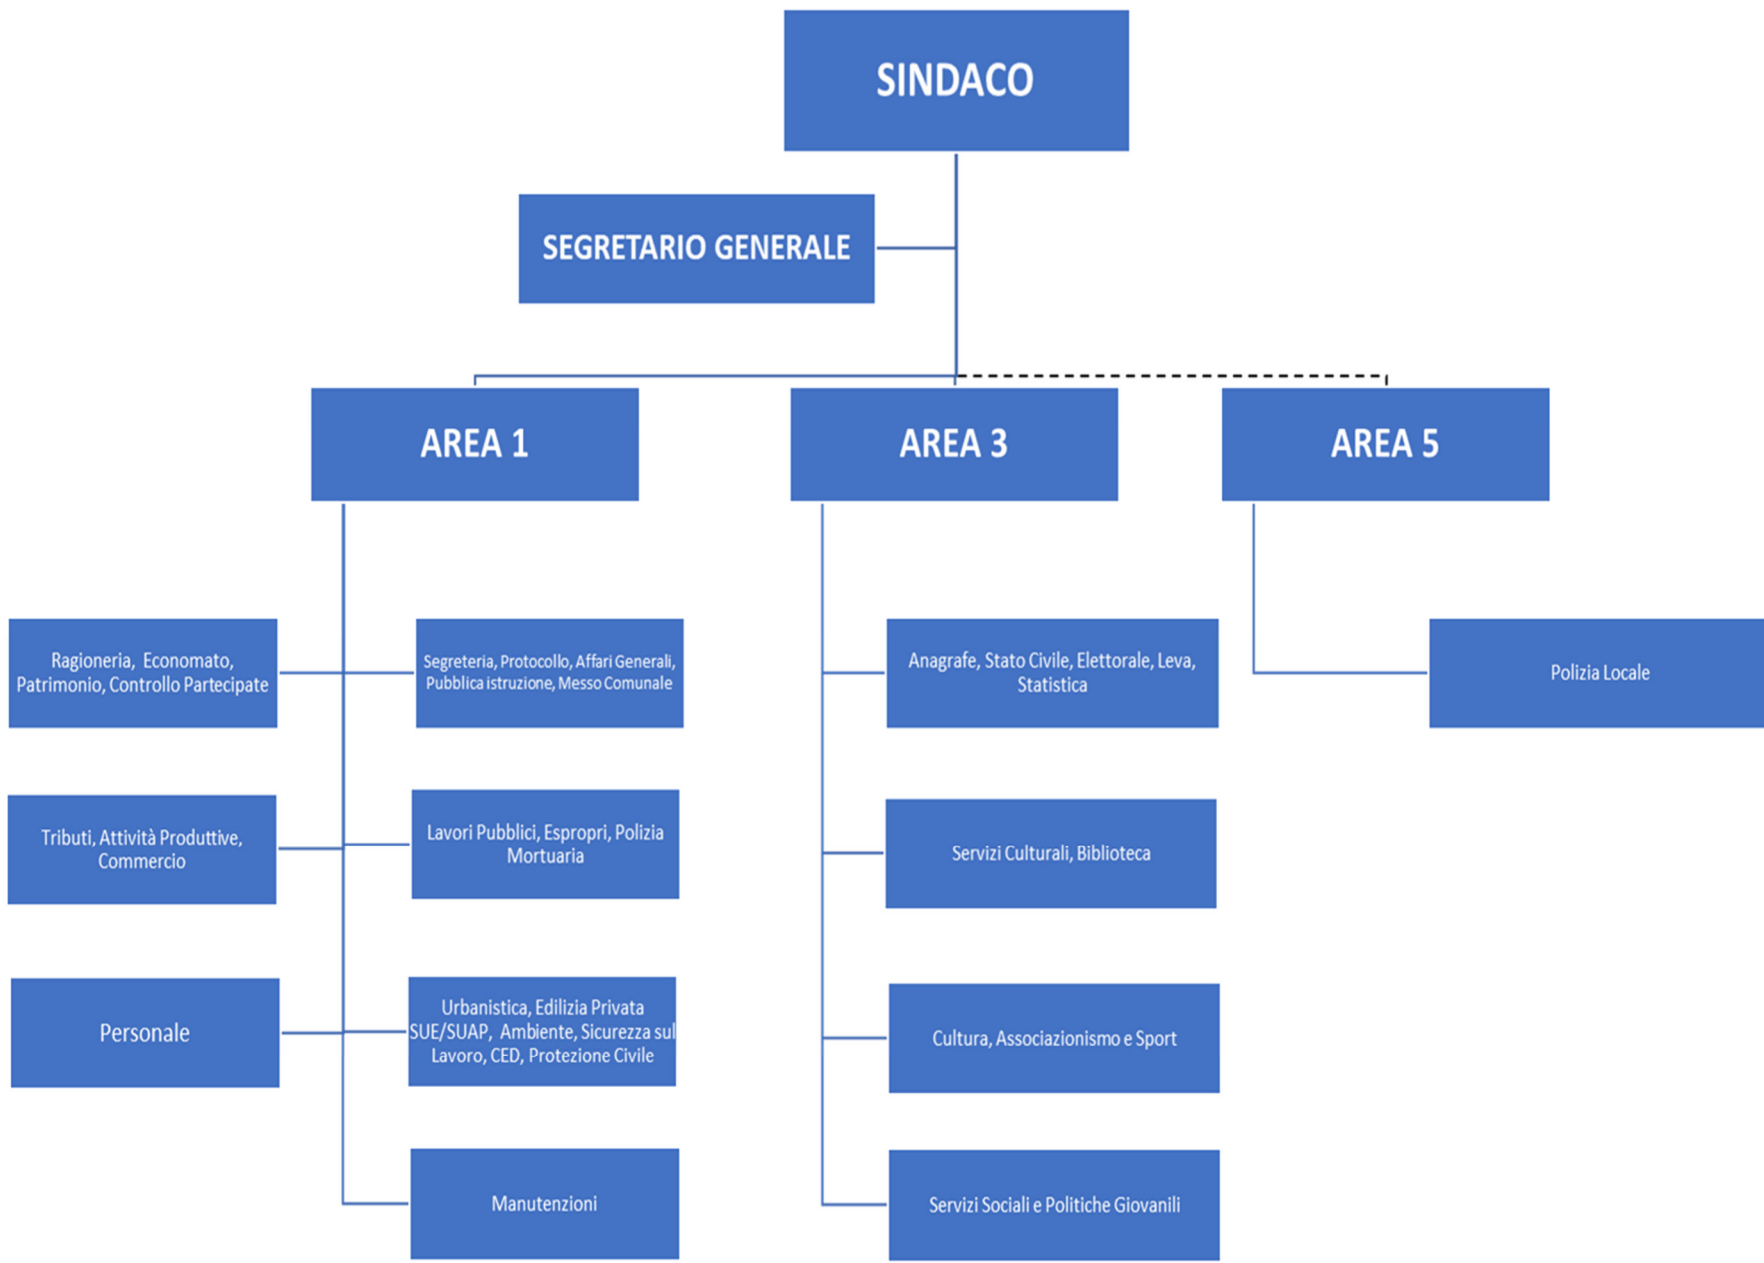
SINDACO

SEGRETARIO GENERALE

AREA 1

AREA 3

AREA 5

Ragioneria, Economato, Patrimonio, Controllo Partecipate

Segreteria, Protocollo, Affari Generali, Pubblica istruzione, Messo Comunale

Tributi, Attività Produttive, Commercio

Lavori Pubblici, Espropri, Polizia Mortuaria

Personale

Urbanistica, Edilizia Privata SUE/SUAP, Ambiente, Sicurezza sul Lavoro, CED, Protezione Civile

Manutenzioni

Anagrafe, Stato Civile, Elettorale, Leva, Statistica

Servizi Culturali, Biblioteca

Cultura, Associazionismo e Sport

Servizi Sociali e Politiche Giovanili

Polizia Locale